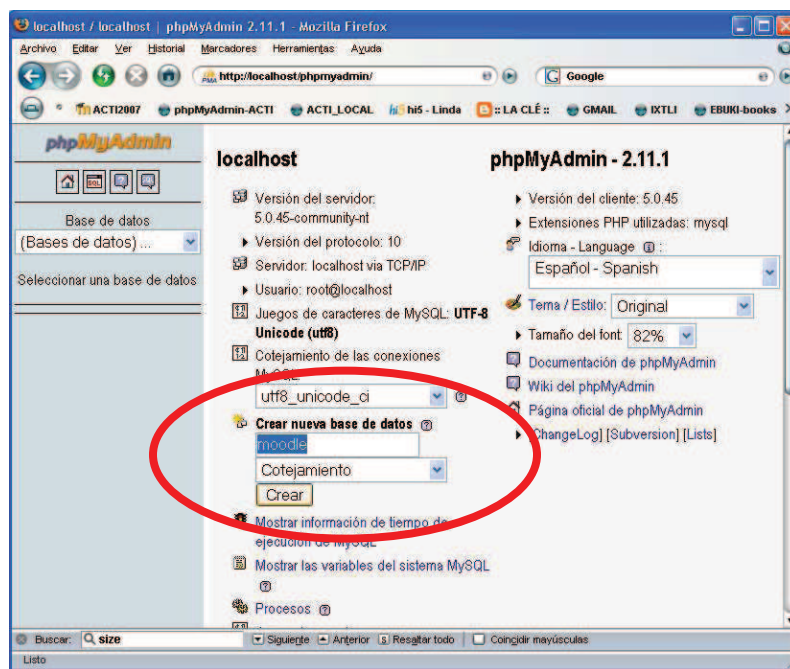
localhost / localhost | phpMyAdmin 2.11.1 - Mozilla Firefox

Archivo Editar Ver Historial Marcadores Herramientas Ayuda

http://localhost/phpmyadmin/

Google

ACTI2007 phpMyAdmin-ACTI ACTI_LOCAL hi5 - Linda :: LA CLÉ :: GMAIL IXTLI EBUKI-books

phpMyAdmin

Base de datos
(Bases de datos) ...

Seleccionar una base de datos

localhost

Versión del servidor: 5.0.45-community-nt

Versión del protocolo: 10

Servidor: localhost via TCP/IP

Usuario: root@localhost

Juegos de caracteres de MySQL: UTF-8 Unicode (utf8)

Cotejamiento de las conexiones MySQL

utf8_unicode_ci

Crear nueva base de datos

moodle

Cotejamiento

Crear

Mostrar información de tiempo de ejecución de MySQL

Mostrar las variables del sistema MySQL

Procesos

phpMyAdmin - 2.11.1

Versión del cliente: 5.0.45

Extensiones PHP utilizadas: mysql

Idioma - Language :

Español - Spanish

Tema / Estilo: Original

Tamaño del font: 82%

Documentación de phpMyAdmin

Wiki del phpMyAdmin

Página oficial de phpMyAdmin

[ChangeLog] [Subversion] [Lists]

Buscar: size Siguiente Anterior Resaltar todo Coincidir mayúsculas

Listo